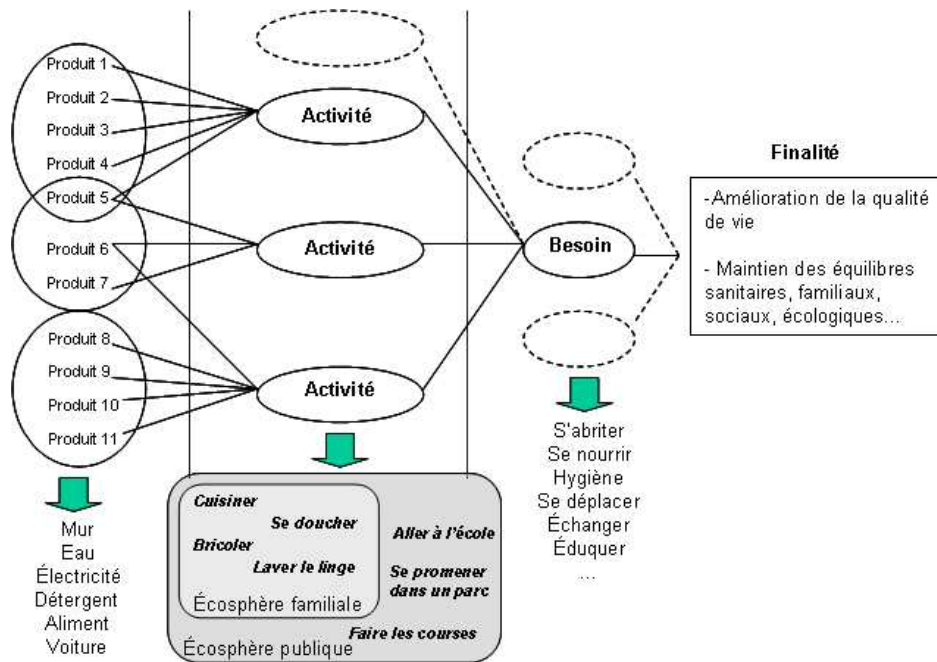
Produit 1
Produit 2
Produit 3
Produit 4
Produit 5
Produit 6
Produit 7
Produit 8
Produit 9
Produit 10
Produit 11

Activité
Activité
Activité

Besoin

Finalité

-Amélioration de la qualité de vie

- Maintien des équilibres sanitaires, familiaux, sociaux, écologiques...

Mur
Eau
Électricité
Détergent
Aliment
Voiture

Cuisiner
Se doucher
Bricoler
Laver le linge
Écosphère familiale
Aller à l'école
Se promener dans un parc
Faire les courses
Écosphère publique

S'abriter
Se nourrir
Hygiène
Se déplacer
Échanger
Éduquer
...